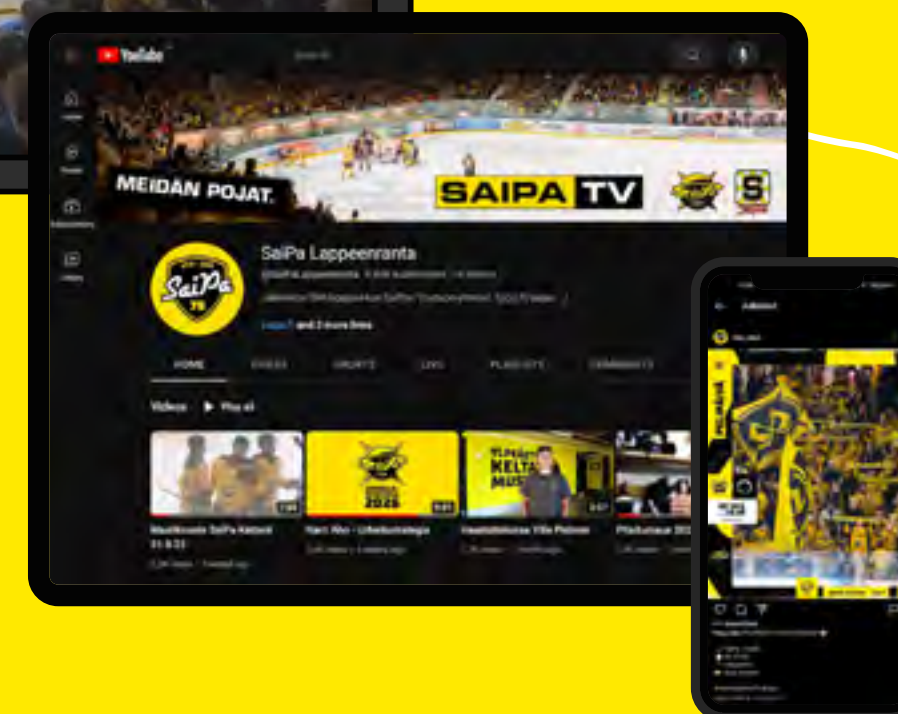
YouTube

MEIDÄN POJAT.

SAIPA TV

SaiPa Lappeenranta

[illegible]

HOME

VIDEOS

SHORTS

LIVE

PLAYLISTS

COMMUNITY

Videos

Play all

Maalikooste SaiPa Kalevi 31.8.23

Harri Aho - Urheilustrategia

Haastattelussa Ville Pelinen

Pitkuisaus 2023

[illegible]